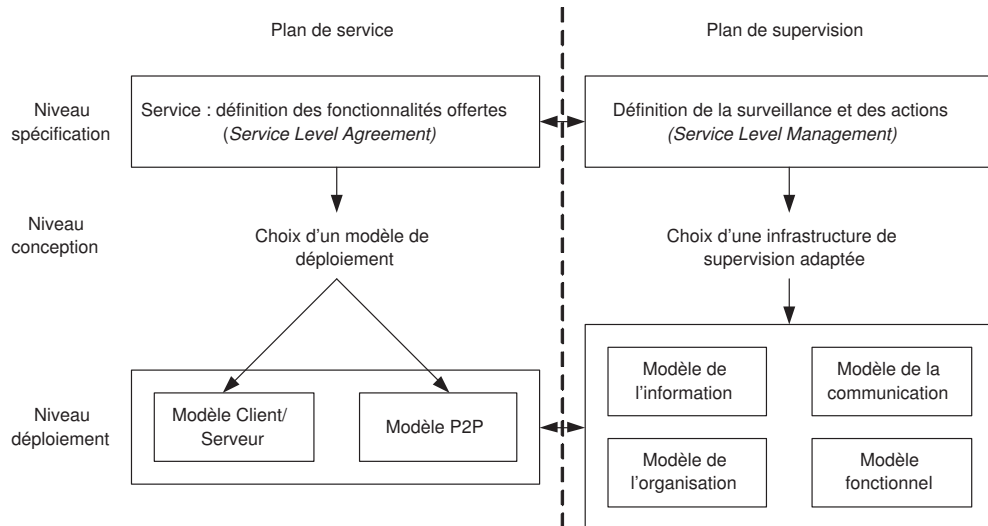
Plan de service

Plan de supervision

Niveau spécification

Service : définition des fonctionnalités offertes (*Service Level Agreement)*

Définition de la surveillance et des actions *(Service Level Management)*

Niveau conception

Choix d'un modèle de déploiement

Choix d'une infrastructure de supervision adaptée

Niveau déploiement

Modèle Client/ Serveur

Modèle P2P

Modèle de l'information

Modèle de la communication

Modèle de l'organisation

Modèle fonctionnel